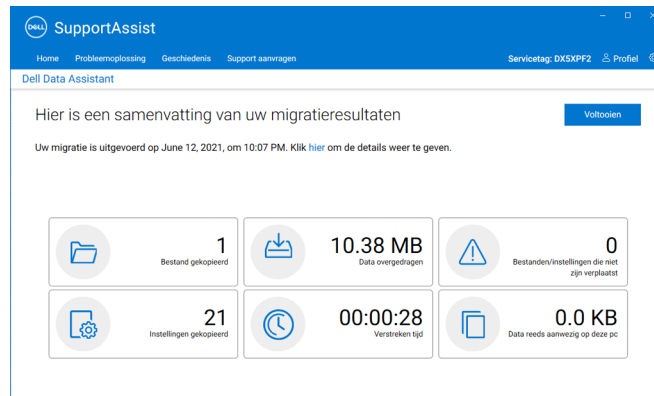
DELL SupportAssist

Home Probleemoplossing Geschiedenis Support aanvragen

Servicetag: DX5XPF2 Profiel

Dell Data Assistant

Hier is een samenvatting van uw migratieresultaten

Voltooien

Uw migratie is uitgevoerd op June 12, 2021, om 10:07 PM. Klik hier om de details weer te geven.

1
Bestand gekopieerd

10.38 MB
Data overgedragen

0
Bestanden/instellingen die niet zijn verplaatst

21
Instellingen gekopieerd

00:00:28
Verstreken tijd

0.0 KB
Data reeds aanwezig op deze pc